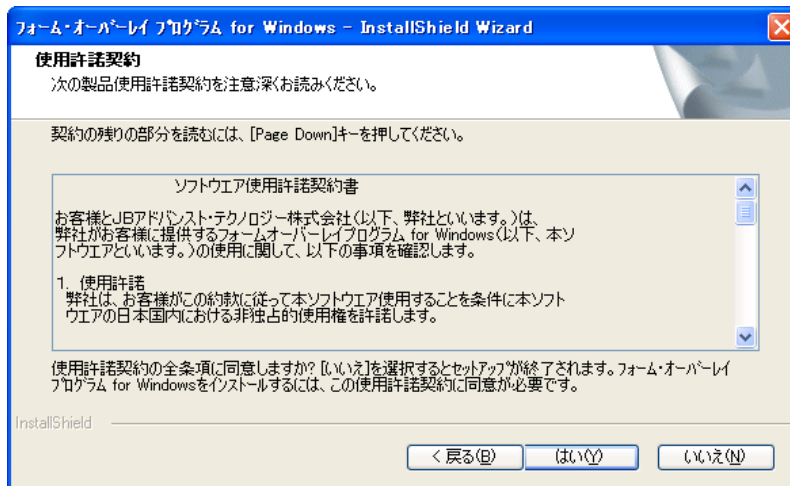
フォーム・オーバーレイ プログラム for Windows - InstallShield Wizard

使用許諾契約
次の製品使用許諾契約を注意深くお読みください。

契約の残りの部分を読むには、[Page Down]キーを押してください。

ソフトウエア使用許諾契約書

お客様とJBアドバンスト・テクノロジー株式会社(以下、弊社といいます。)は、弊社がお客様に提供するフォームオーバーレイプログラム for Windows(以下、本ソフトウエアといいます。)の使用に関して、以下の事項を確認します。

1. 使用許諾
弊社は、お客様がこの約款に従って本ソフトウエア使用することを条件に本ソフトウエアの日本国内における非独占的使用権を許諾します。

使用許諾契約の全条項に同意しますか? [いいえ]を選択するとセットアップが終了されます。フォーム・オーバーレイ プログラム for Windowsをインストールするには、この使用許諾契約に同意が必要です。

InstallShield

< 戻る(B) はい(Y) いいえ(N)